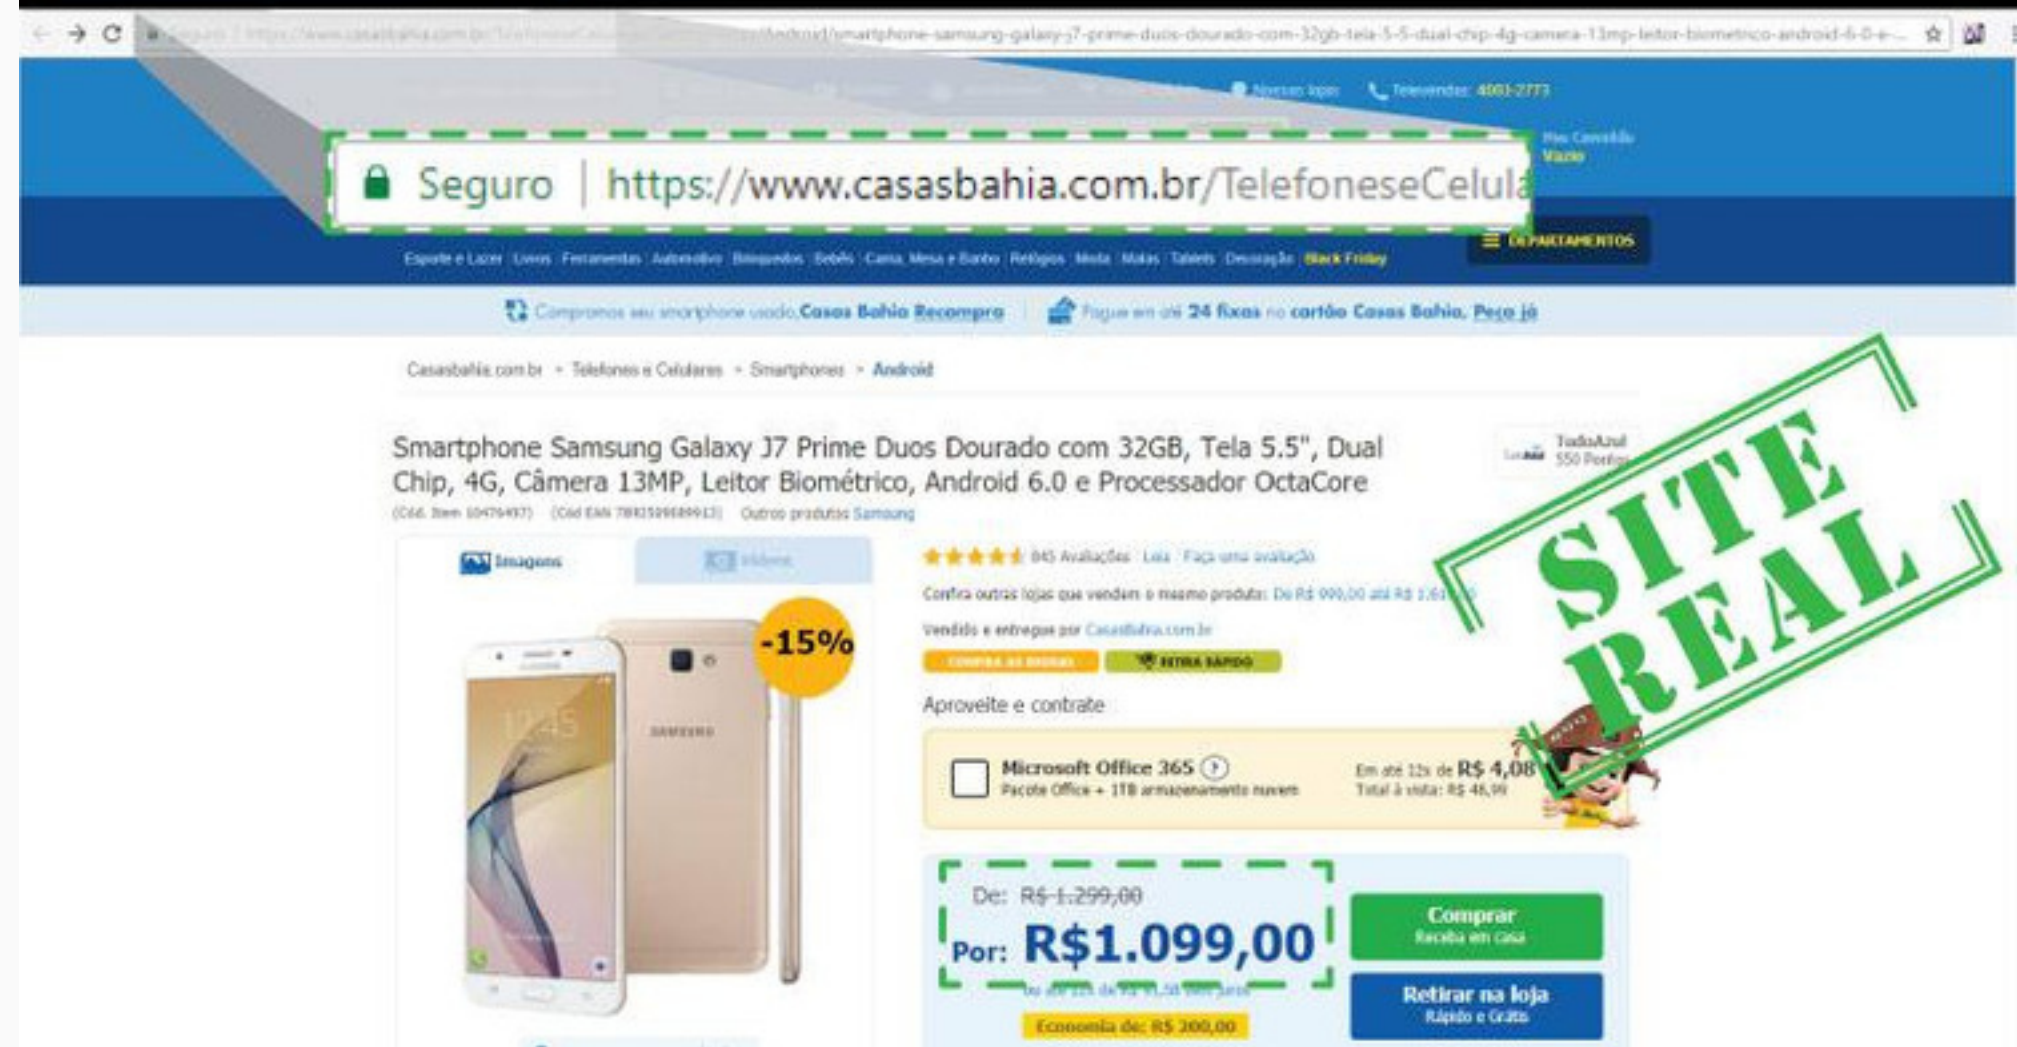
Seguro | https://www.casasbahia.com.br/TelefoneseCelula

Nossas lojas  Televendas: 4003-2773

Meu Carrinho Vazio

DEPARTAMENTOS

Esporte e Lazer  Livros  Ferramentas  Automotivo  Brinquedos  Bebês  Cama, Mesa e Banho  Relógios  Moda  Malas  Tablets  Decoração  Black Friday

Compramos seu smartphone usado. Casas Bahia Recompra | Pague em até 24 fixas no cartão Casas Bahia. Peça já

Casasbahia.com.br > Telefones e Celulares > Smartphones > Android

Smartphone Samsung Galaxy J7 Prime Duos Dourado com 32GB, Tela 5.5", Dual Chip, 4G, Câmera 13MP, Leitor Biométrico, Android 6.0 e Processador OctaCore

(Cód. Item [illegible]) (Cód EAN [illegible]) Outros produtos Samsung

TudoAzul 550 Pontos

Imagens  Vídeos

845 Avaliações  Leia  Faça uma avaliação

Confira outras lojas que vendem o mesmo produto: De R$ 999,00 até R$ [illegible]

Vendido e entregue por CasasBahia.com.br

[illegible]  RETIRA RÁPIDO

-15%

SAMSUNG

12:45

SITE REAL

Aproveite e contrate

Microsoft Office 365
Pacote Office + 1TB armazenamento nuvem

Em até 12x de R$ 4,08
Total à vista: R$ 48,99

De: R$ 1.299,00
Por: R$1.099,00
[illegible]

Economia de: R$ 200,00

Comprar
Receba em casa

Retirar na loja
Rápido e Grátis